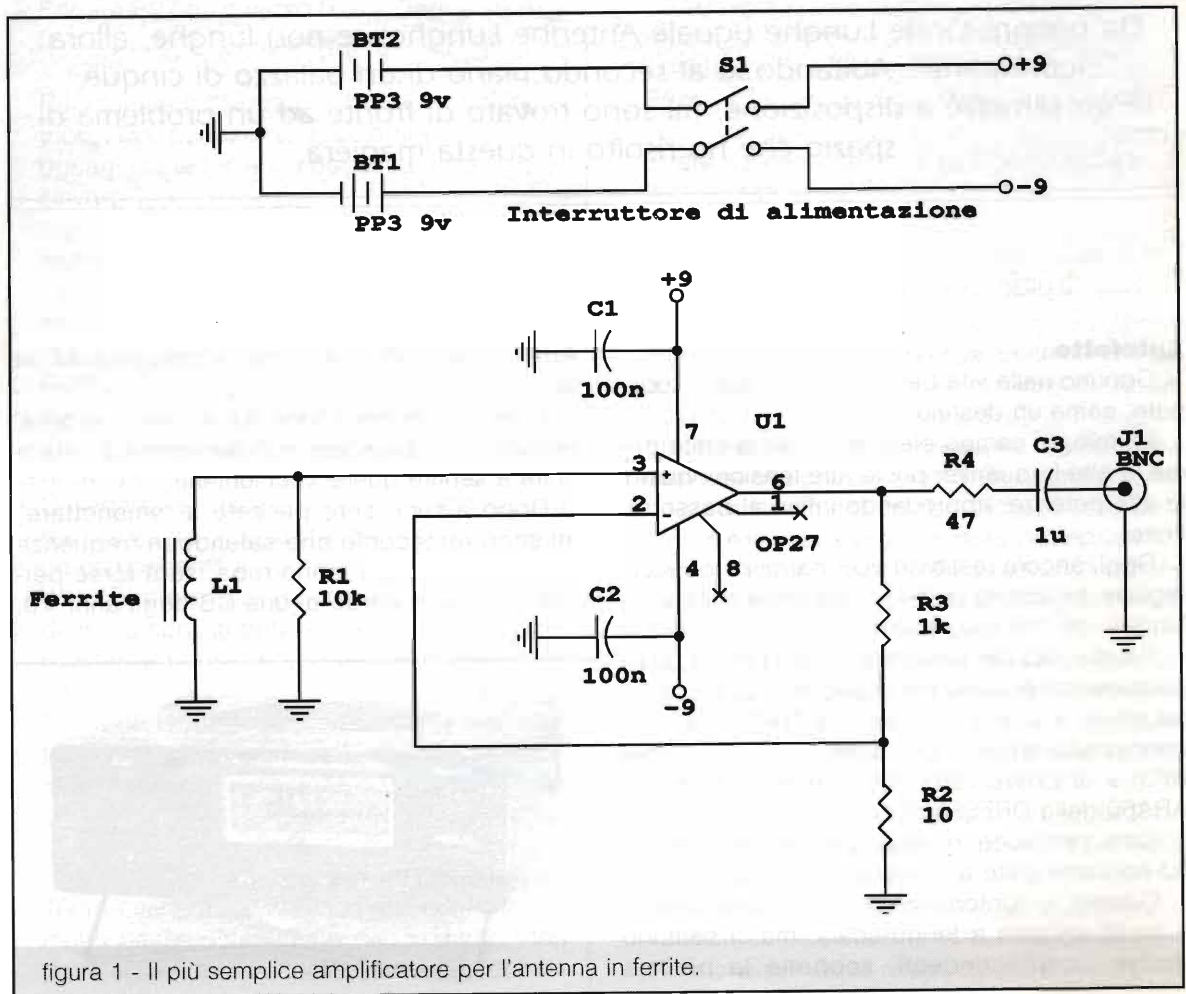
BT2
PP3 9v
S1
+9
BT1
PP3 9v
-9
Interruttore di alimentazione

+9
C1
100n
7
U1
3
+
2
-
6
1
OP27
4
8
R4
47
C3
1u
J1
BNC
Ferrite
L1
R1
10k
C2
100n
-9
R3
1k
R2
10

figura 1 - Il più semplice amplificatore per l'antenna in ferrite.